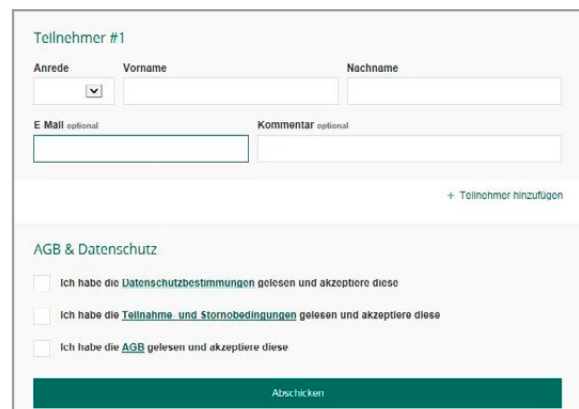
Teilnehmer #1

Anrede

Vorname

Nachname

E Mail optional

Kommentar optional

+ Teilnehmer hinzufügen

AGB & Datenschutz

Ich habe die Datenschutzbestimmungen gelesen und akzeptiere diese

Ich habe die Teilnahme- und Stornobedingungen gelesen und akzeptiere diese

Ich habe die AGB gelesen und akzeptiere diese

Abschicken